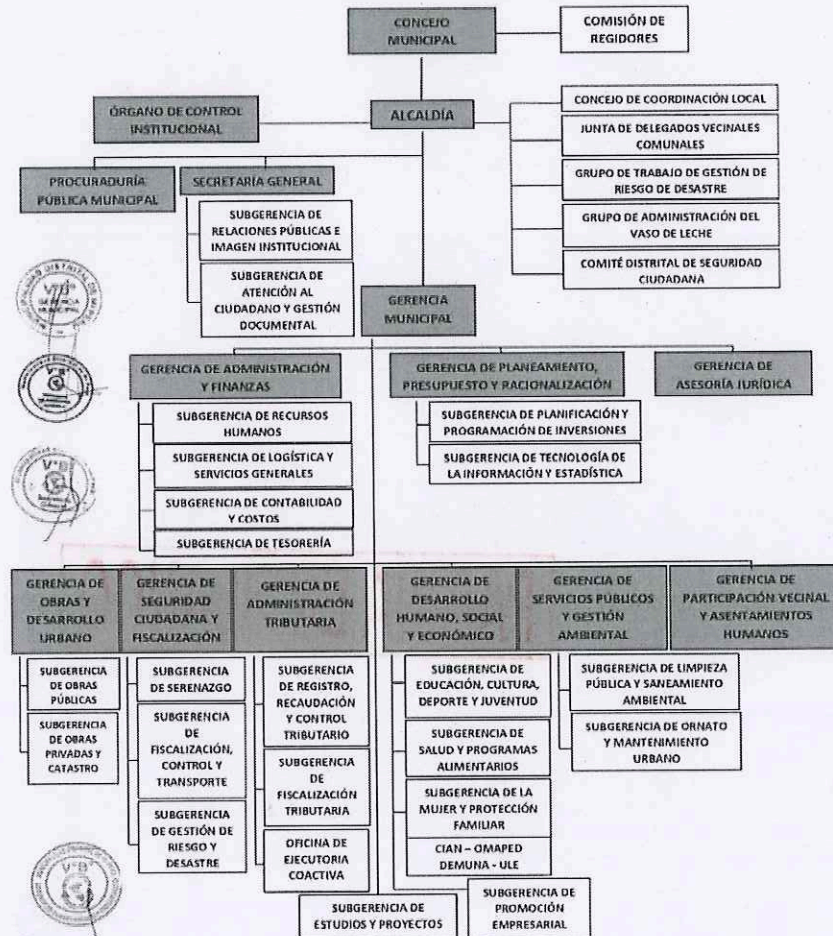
CONCEJO MUNICIPAL

COMISIÓN DE REGIDORES

ÓRGANO DE CONTROL INSTITUCIONAL

ALCALDÍA

CONCEJO DE COORDINACIÓN LOCAL

JUNTA DE DELEGADOS VECINALES COMUNALES

GRUPO DE TRABAJO DE GESTIÓN DE RIESGO DE DESASTRE

GRUPO DE ADMINISTRACIÓN DEL VASO DE LECHE

COMITÉ DISTRITAL DE SEGURIDAD CIUDADANA

PROCURADURÍA PÚBLICA MUNICIPAL

SECRETARÍA GENERAL

SUBGERENCIA DE RELACIONES PÚBLICAS E IMAGEN INSTITUCIONAL

SUBGERENCIA DE ATENCIÓN AL CIUDADANO Y GESTIÓN DOCUMENTAL

GERENCIA MUNICIPAL

V°B° GERENCIA MUNICIPAL

V°B°

V°B°

GERENCIA DE ADMINISTRACIÓN Y FINANZAS

SUBGERENCIA DE RECURSOS HUMANOS

SUBGERENCIA DE LOGÍSTICA Y SERVICIOS GENERALES

SUBGERENCIA DE CONTABILIDAD Y COSTOS

SUBGERENCIA DE TESORERÍA

GERENCIA DE PLANEAMIENTO, PRESUPUESTO Y RACIONALIZACIÓN

SUBGERENCIA DE PLANIFICACIÓN Y PROGRAMACIÓN DE INVERSIONES

SUBGERENCIA DE TECNOLOGÍA DE LA INFORMACIÓN Y ESTADÍSTICA

GERENCIA DE ASESORÍA JURÍDICA

GERENCIA DE OBRAS Y DESARROLLO URBANO

SUBGERENCIA DE OBRAS PÚBLICAS

SUBGERENCIA DE OBRAS PRIVADAS Y CATASTRO

GERENCIA DE SEGURIDAD CIUDADANA Y FISCALIZACIÓN

SUBGERENCIA DE SERENAZGO

SUBGERENCIA DE FISCALIZACIÓN, CONTROL Y TRANSPORTE

SUBGERENCIA DE GESTIÓN DE RIESGO Y DESASTRE

GERENCIA DE ADMINISTRACIÓN TRIBUTARIA

SUBGERENCIA DE REGISTRO, RECAUDACIÓN Y CONTROL TRIBUTARIO

SUBGERENCIA DE FISCALIZACIÓN TRIBUTARIA

OFICINA DE EJECUTORIA COACTIVA

GERENCIA DE DESARROLLO HUMANO, SOCIAL Y ECONÓMICO

SUBGERENCIA DE EDUCACIÓN, CULTURA, DEPORTE Y JUVENTUD

SUBGERENCIA DE SALUD Y PROGRAMAS ALIMENTARIOS

SUBGERENCIA DE LA MUJER Y PROTECCIÓN FAMILIAR

CIAN – OMAPED DEMUNA - ULE

GERENCIA DE SERVICIOS PÚBLICOS Y GESTIÓN AMBIENTAL

SUBGERENCIA DE LIMPIEZA PÚBLICA Y SANEAMIENTO AMBIENTAL

SUBGERENCIA DE ORNATO Y MANTENIMIENTO URBANO

GERENCIA DE PARTICIPACIÓN VECINAL Y ASENTAMIENTOS HUMANOS

V°B°

SUBGERENCIA DE ESTUDIOS Y PROYECTOS

SUBGERENCIA DE PROMOCIÓN EMPRESARIAL